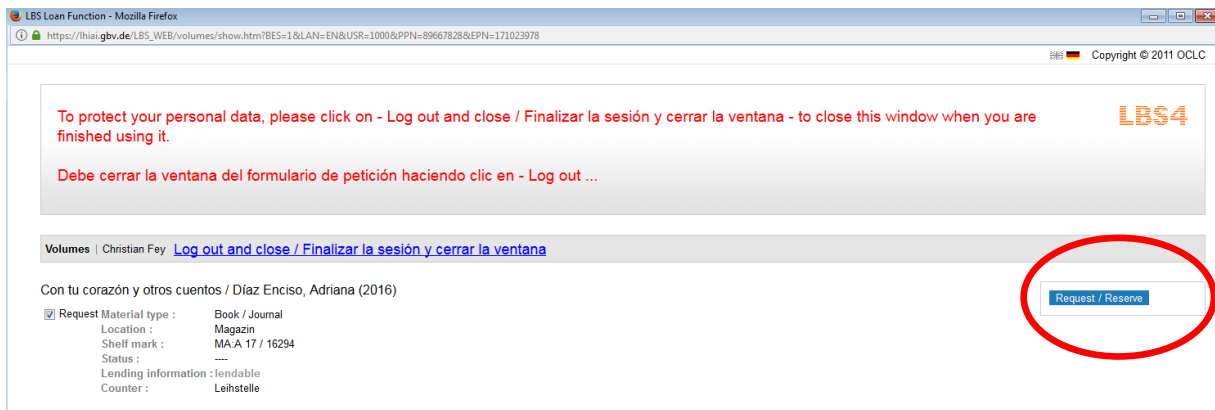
LBS Loan Function - Mozilla Firefox

https://lhiai.gbv.de/LBS_WEB/volumes/show.htm?BES=1&LAN=EN&USR=1000&PPN=89667828&EPN=171023978

Copyright © 2011 OCLC

To protect your personal data, please click on - Log out and close / Finalizar la sesión y cerrar la ventana - to close this window when you are finished using it.

Debe cerrar la ventana del formulario de petición haciendo clic en - Log out ...

LBS4

Volumes | Christian Fey Log out and close / Finalizar la sesión y cerrar la ventana

Con tu corazón y otros cuentos / Díaz Enciso, Adriana (2016)

Request / Reserve

Request

| | |
|---|---|
| Material type : | Book / Journal |
| Location : | Magazin |
| Shelf mark : | MA:A 17 / 16294 |
| Status : | ---- |
| Lending information : | lendable |
| Counter : | Leihstelle |